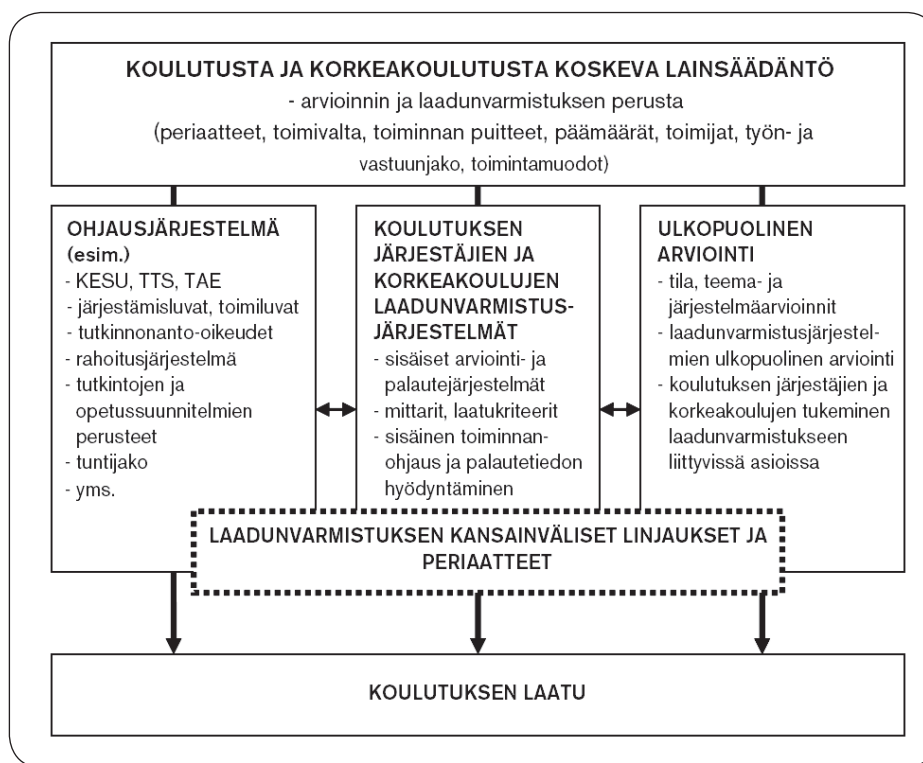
KOULUTUSTA JA KORKEAKOULUTUSTA KOSKEVA LAINSÄÄDÄNTÖ
- arvioinnin ja laadunvarmistuksen perusta
(periaatteet, toimivalta, toiminnan puitteet, päämäärät, toimijat, työn- ja vastuunjako, toimintamuodot)

OHJAUSJÄRJESTELMÄ (esim.)
- KESU, TTS, TAE
- järjestämisluvat, toimiluvat
- tutkinnonanto-oikeudet
- rahoitusjärjestelmä
- tutkintojen ja opetussuunnitelmien perusteet
- tuntijako
- yms.

KOULUTUKSEN JÄRJESTÄJIEN JA KORKEAKOULUJEN LAADUNVARMISTUSJÄRJESTELMÄT
- sisäiset arviointi- ja palautejärjestelmät
- mittarit, laatukriteerit
- sisäinen toiminnanohjaus ja palautetiedon hyödyntäminen

ULKOPUOLINEN ARVIOINTI
- tila, teema- ja järjestelmäarvioinnit
- laadunvarmistusjärjestelmien ulkopuolinen arviointi
- koulutuksen järjestäjien ja korkeakoulujen tukeminen laadunvarmistukseen liittyvissä asioissa

LAADUNVARMISTUKSEN KANSAINVÄLISET LINJAUKSET JA PERIAATTEET

KOULUTUKSEN LAATU